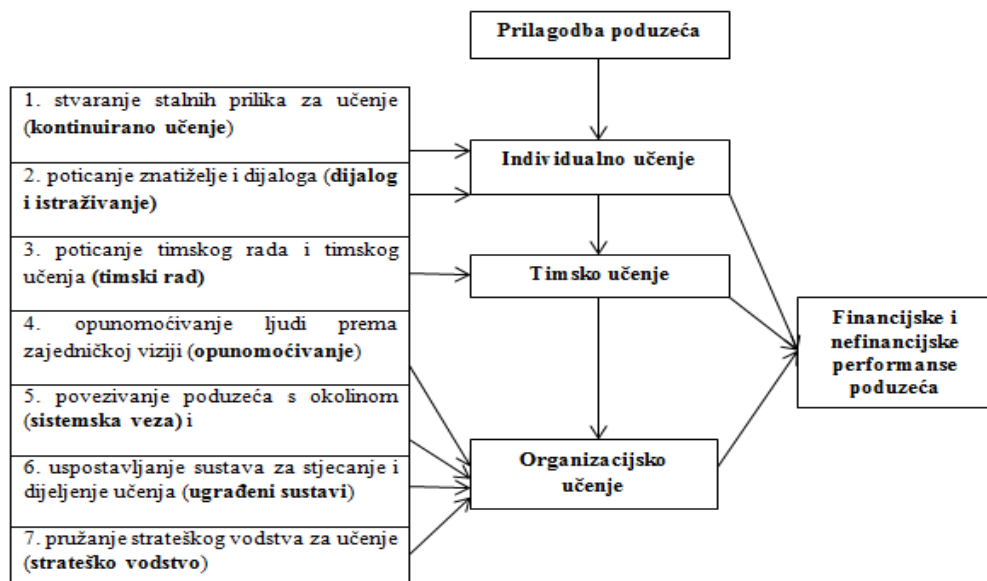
Prilagodba poduzeća

1. stvaranje stalnih prilika za učenje (kontinuirano učenje)

2. poticanje znatiželje i dijaloga (dijalog i istraživanje)

3. poticanje timskog rada i timskog učenja (timski rad)

4. opunomoćivanje ljudi prema zajedničkoj viziji (opunomoćivanje)

5. povezivanje poduzeća s okolinom (sistemska veza) i

6. uspostavljanje sustava za stjecanje i dijeljenje učenja (ugrađeni sustavi)

7. pružanje strateškog vodstva za učenje (strateško vodstvo)

Individualno učenje

Timsko učenje

Organizacijsko učenje

Financijske i nefinancijske performanse poduzeća